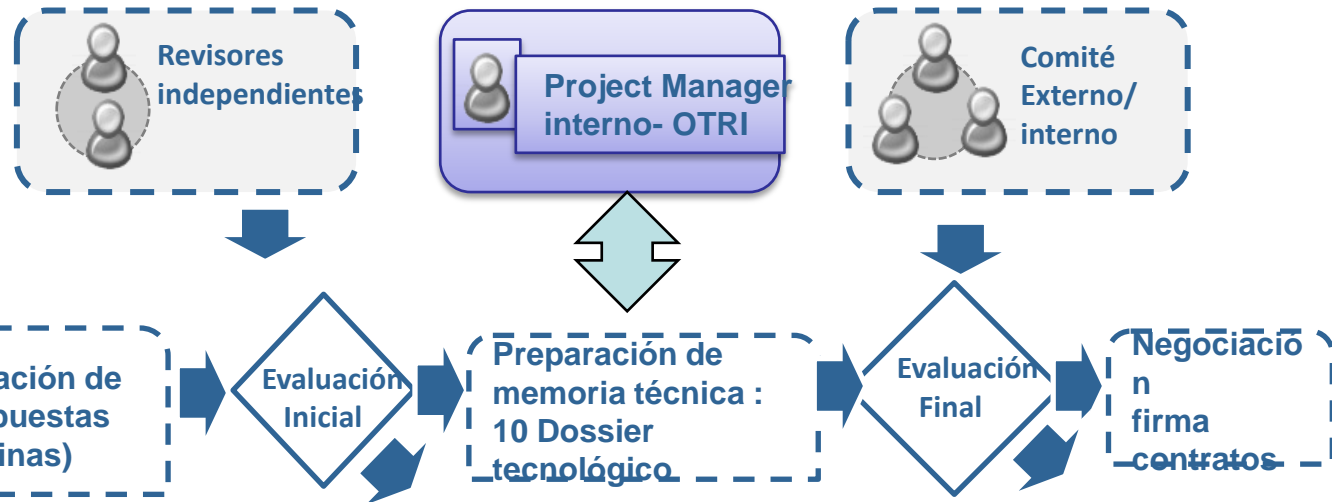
Revisores independientes

Project Manager interno- OTRI

Comité Externo/ interno

ación de puestas inas)

Evaluación Inicial

Preparación de memoria técnica : 10 Dossier tecnológico

Evaluación Final

Negociacion firma contratos